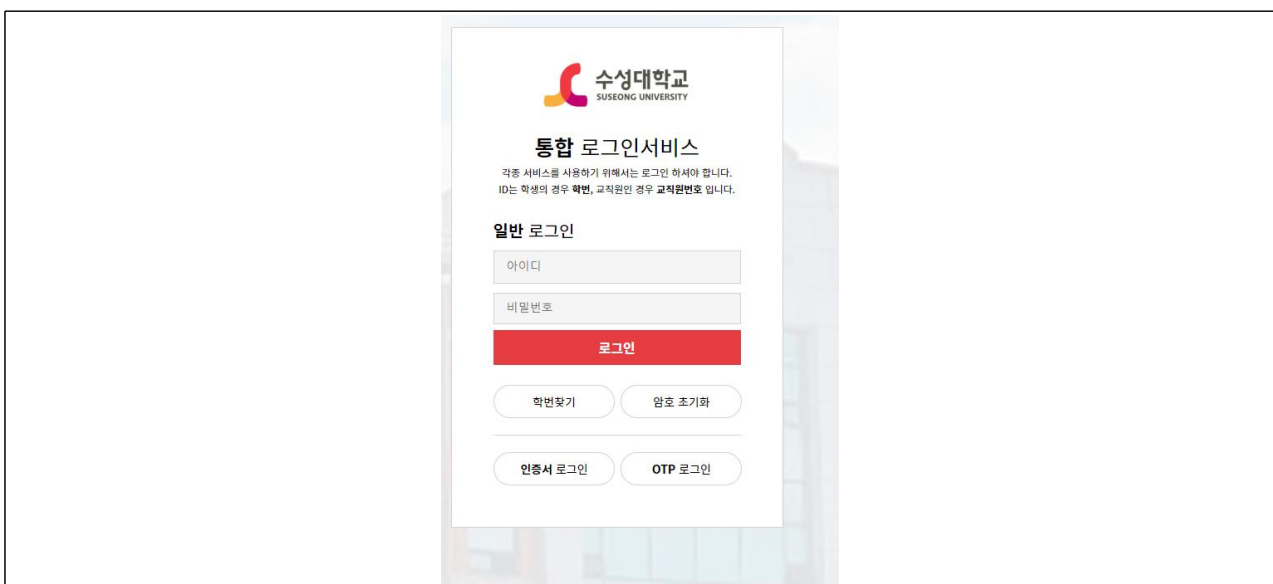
수성대학교
SUSEONG UNIVERSITY

통합 로그인서비스

각종 서비스를 사용하기 위해서는 로그인 하셔야 합니다.
ID는 학생의 경우 학번, 교직원인 경우 교직원번호 입니다.

일반 로그인

아이디

비밀번호

로그인

학번찾기

암호 초기화

인증서 로그인

OTP 로그인